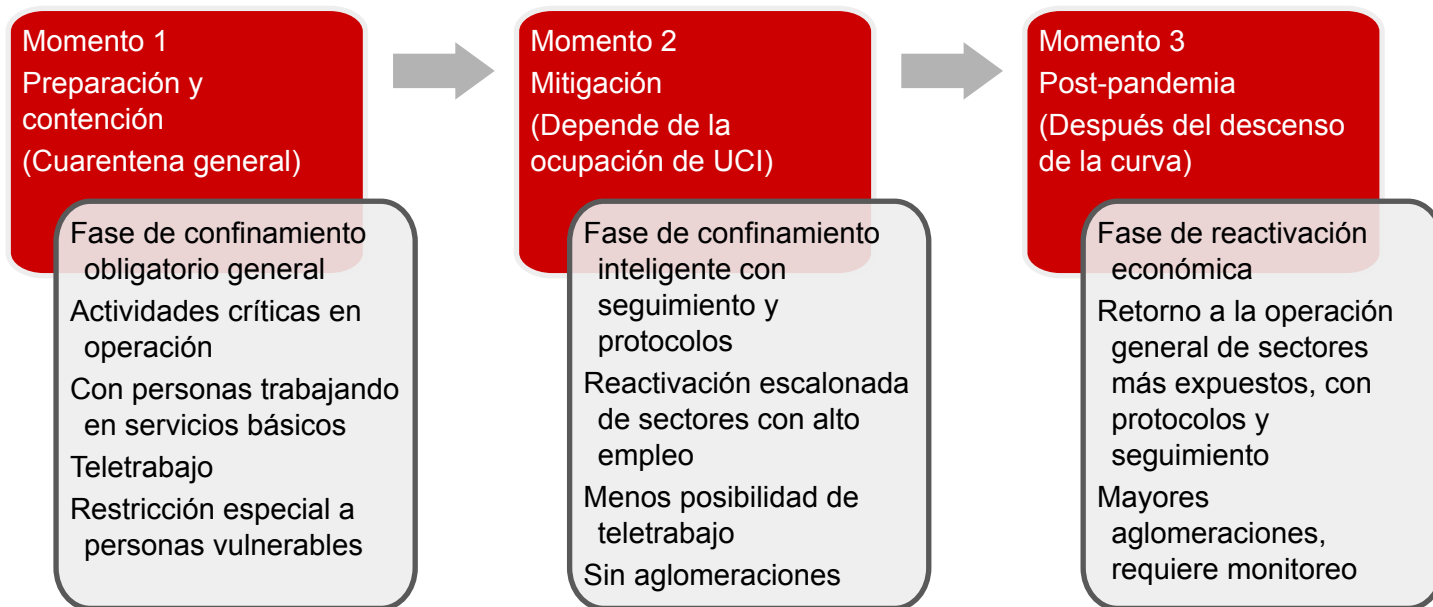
Momento 1
Preparación y contención
(Cuarentena general)

Fase de confinamiento obligatorio general

Actividades críticas en operación

Con personas trabajando en servicios básicos

Teletrabajo

Restricción especial a personas vulnerables

Momento 2
Mitigación
(Depende de la ocupación de UCI)

Fase de confinamiento inteligente con seguimiento y protocolos

Reactivación escalonada de sectores con alto empleo

Menos posibilidad de teletrabajo

Sin aglomeraciones

Momento 3
Post-pandemia
(Después del descenso de la curva)

Fase de reactivación económica

Retorno a la operación general de sectores más expuestos, con protocolos y seguimiento

Mayores aglomeraciones, requiere monitoreo